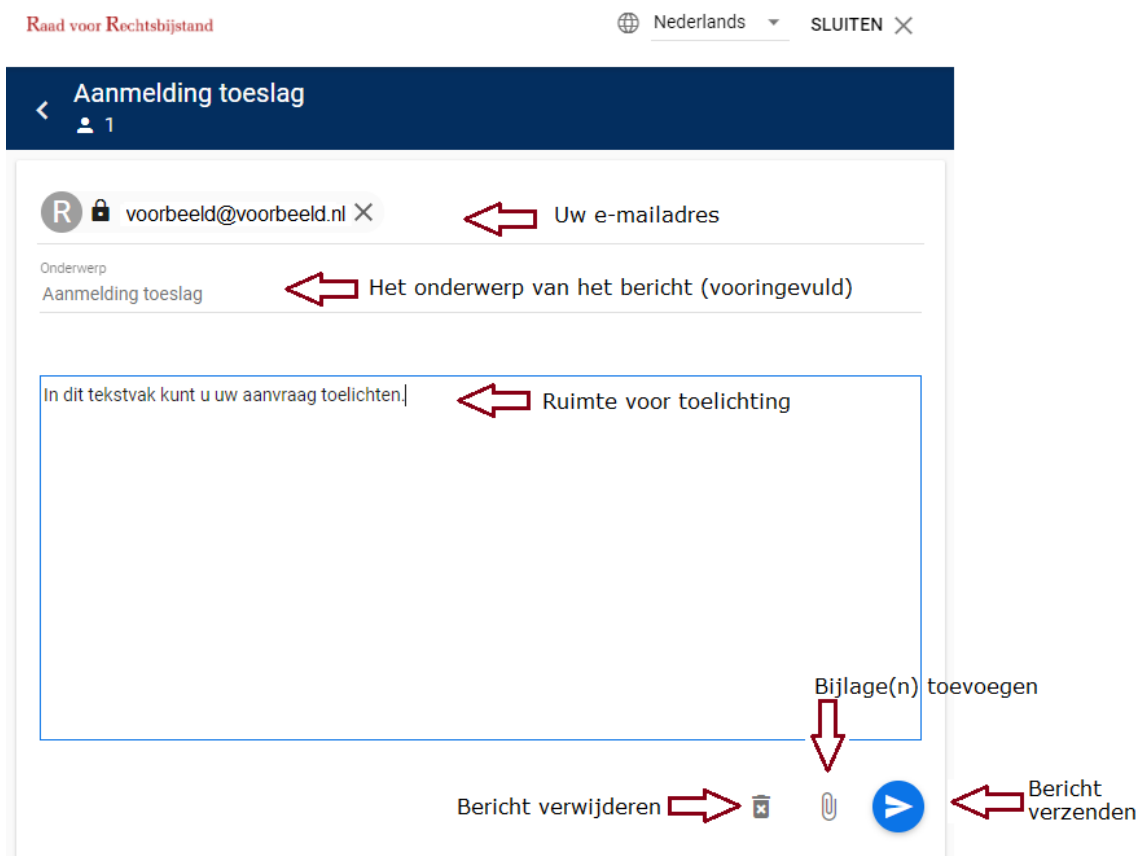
Raad voor Rechtsbijstand

Nederlands

SLUITEN

Aanmelding toeslag

1

R

voorbeeld@voorbeeld.nl

Uw e-mailadres

Onderwerp

Aanmelding toeslag

Het onderwerp van het bericht (vooringevuld)

In dit tekstvak kunt u uw aanvraag toelichten.

Ruimte voor toelichting

Bijlage(n) toevoegen

Bericht verwijderen

Bericht verzenden